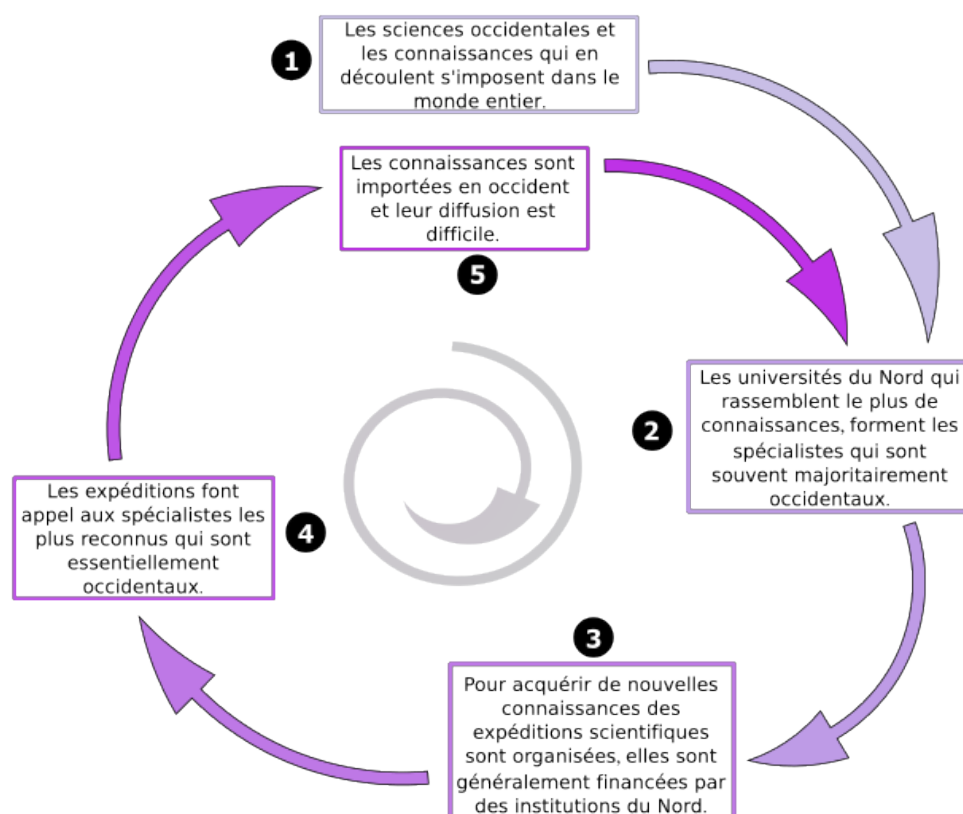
1

Les sciences occidentales et les connaissances qui en découlent s'imposent dans le monde entier.

2

Les universités du Nord qui rassemblent le plus de connaissances, forment les spécialistes qui sont souvent majoritairement occidentaux.

3

Pour acquérir de nouvelles connaissances des expéditions scientifiques sont organisées, elles sont généralement financées par des institutions du Nord.

4

Les expéditions font appel aux spécialistes les plus reconnus qui sont essentiellement occidentaux.

5

Les connaissances sont importées en occident et leur diffusion est difficile.